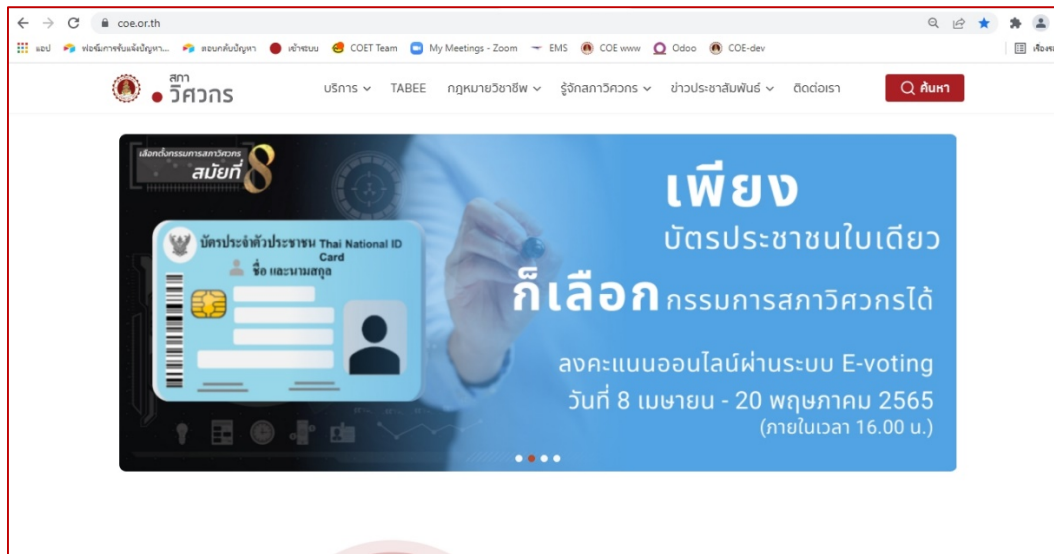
coe.or.th

แอป ฟอร์มการรับแจ้งปัญหา... ตอบกลับปัญหา เข้าระบบ COET Team My Meetings - Zoom EMS COE www Odoo COE-dev

สภา วิศวกร

บริการ TABEE กฎหมายวิชาชีพ รู้จักสภาวิศวกร ข่าวประชาสัมพันธ์ ติดต่อเรา ค้นหา

เลือกตั้งกรรมการสภาวิศวกร สมัยที่ 8

บัตรประจำตัวประชาชน Thai National ID Card

ชื่อ และนามสกุล

เพียง บัตรประชาชนใบเดียว ก็เลือก กรรมการสภาวิศวกรได้

ลงคะแนนออนไลน์ผ่านระบบ E-voting

วันที่ 8 เมษายน - 20 พฤษภาคม 2565 (ภายในเวลา 16.00 น.)